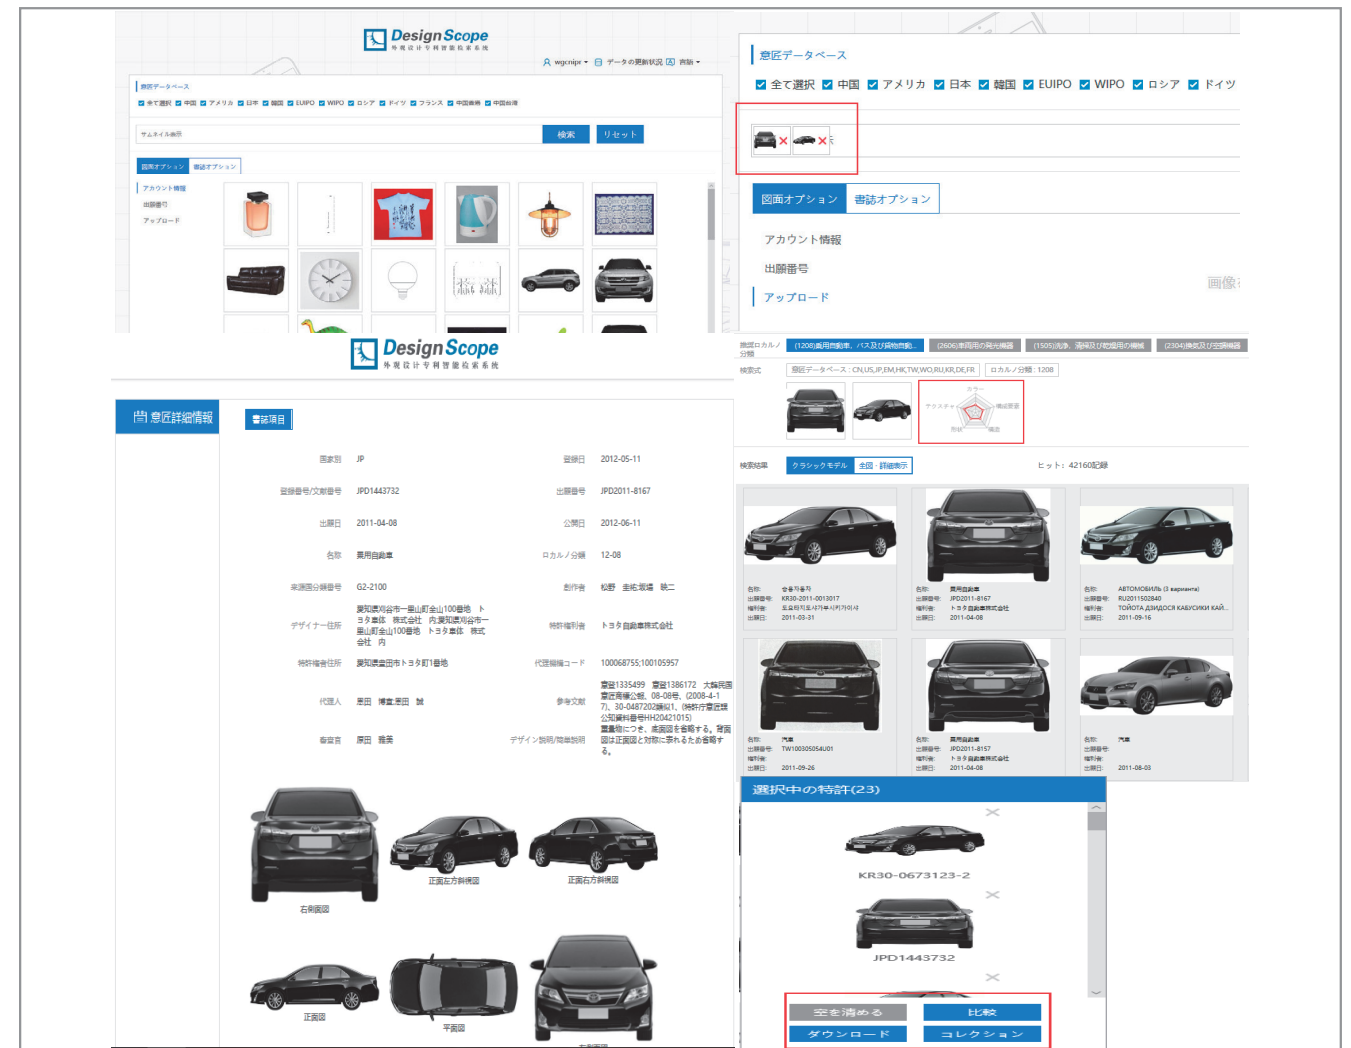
DesignScope
外观设计专利智能检索系统

wgcnipr データの更新状況 言語

意匠データベース
全て選択 中国 アメリカ 日本 韓国 EUIPO WIPO ロシア ドイツ フランス 中国香港 中国台湾

サムネイル表示
検索 リセット

図面オプション 書誌オプション
アカウント情報
出願番号
アップロード

意匠データベース
全て選択 中国 アメリカ 日本 韓国 EUIPO WIPO ロシア ドイツ

図面オプション 書誌オプション
アカウント情報
出願番号
アップロード

画像

DesignScope
外观设计专利智能检索系统

意匠詳細情報
書誌項目

| | | | |
|---|---|---|---|
| 国家別 | JP | 登録日 | 2012-05-11 |
| 登録番号/文献番号 | JPD1443732 | 出願番号 | JPD2011-8167 |
| 出願日 | 2011-04-08 | 公開日 | 2012-06-11 |
| 名称 | 乗用自動車 | ロカルノ分類 | 12-08 |
| 意匠分類番号 | G2-2100 | 創作者 | 松野 圭祐 濱場 敦二 |
| デザイナー住所 | 愛知県刈谷市一里山町金山100番地 トヨタ車体 株式会社 内 愛知県刈谷市一里山町金山100番地 トヨタ車体 株式会社 内 | 権利者 | トヨタ自動車株式会社 |
| 特許権者住所 | 愛知県豊田市トヨタ町1番地 | 代理人コード | 100068755;100105957 |
| 代理人 | 恩田 博宣 恩田 誠 | 参考文献 | 意登1335499 意登1386172 大韓民国意匠商標公報、08-08号、(2008-4-17)、30-0487202番以1、(特許庁意匠課公知資料番号HH20421015) |
| 審査官 | 原田 雅美 | デザイン説明/簡単説明 | 背面側は正面図と対称に表れるため省略する。背面図は正面図と対称に表れるため省略する。 |

右側面図
正面左方斜視図
正面右方斜視図
正面図
平面図

(1208)乗用自動車、バス及び貨物自動... (2606)車両用の発光機器 (1505)洗浄、濯ぎ及び乾燥用の機械 (2304)換気及び空調機器
検索式 意匠データベース：CN,US,JP,EM,HK,TW,WO,RU,KR,DE,FR ロカルノ分類：1208
カラー 構成要素 構造 形状 テクスチャ
検索結果 クラシックモデル 全図・詳細表示 ヒット：42160記録

名称: 승용자동차 出願番号: KR30-2011-0013017 権利者: 도요타지도샤가부시키가이샤 出願日: 2011-03-31
名称: 乗用自動車 出願番号: JPD2011-8167 権利者: トヨタ自動車株式会社 出願日: 2011-04-08
名称: АВТОМОБИЛЬ (3 варианта) 出願番号: RU2011502840 権利者: ТОЙОТА ДЗИДОСЯ КАБУСИКИ КАЙ... 出願日: 2011-09-16
名称: 汽車 出願番号: TW100305054U01 権利者: 出願日: 2011-09-26
名称: 乗用自動車 出願番号: JPD2011-8157 権利者: トヨタ自動車株式会社 出願日: 2011-04-08
名称: 汽車 出願番号: 権利者: 出願日: 2011-08-03

選択中の特許(23)
KR30-0673123-2
JPD1443732
空を消める 比較
ダウンロード コレクション